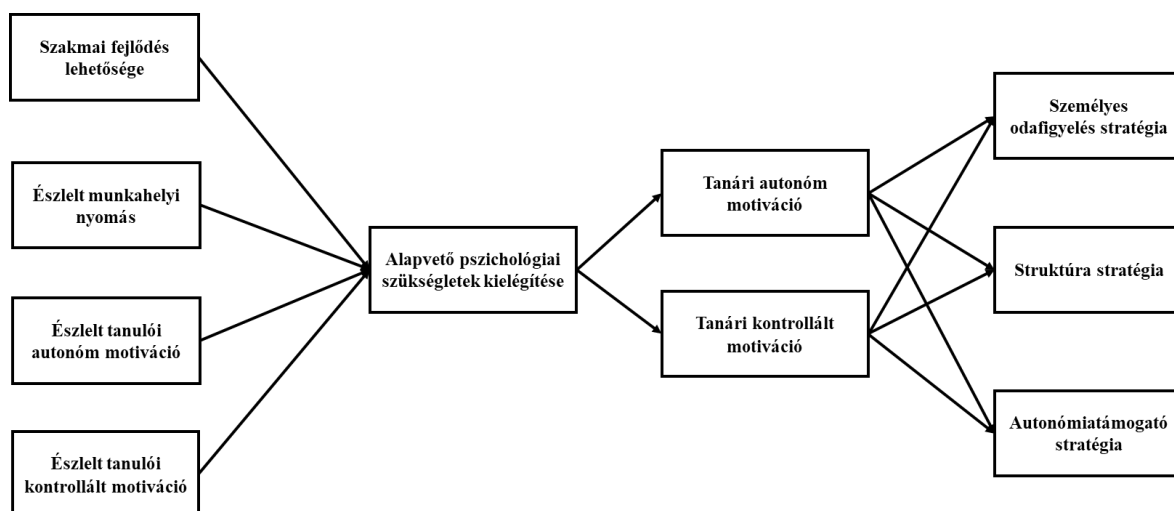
Szakmai fejlődés lehetősége

Észlelt munkahelyi nyomás

Észlelt tanulói autonóm motiváció

Észlelt tanulói kontrollált motiváció

Alapvető pszichológiai szükségletek kielégítése

Tanári autonóm motiváció

Tanári kontrollált motiváció

Személyes odafigyelés stratégia

Struktúra stratégia

Autonómiatámogató stratégia